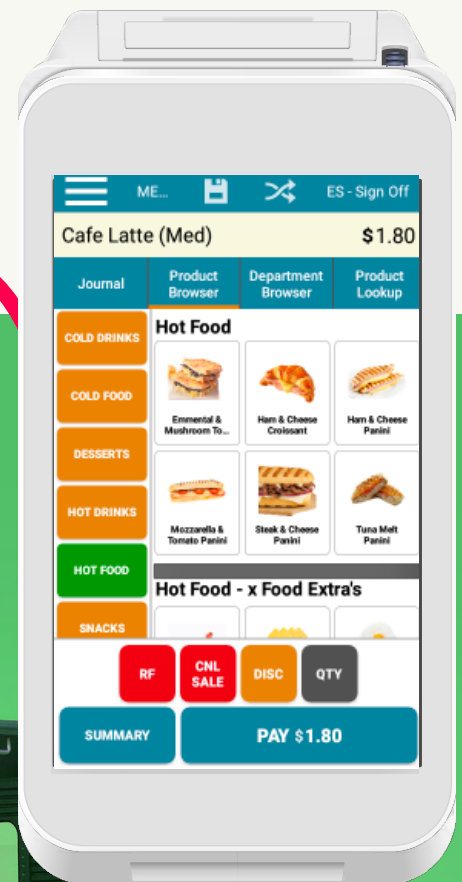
ME... ES - Sign Off

Cafe Latte (Med) $1.80

Journal
Product Browser
Department Browser
Product Lookup

COLD DRINKS
COLD FOOD
DESSERTS
HOT DRINKS
HOT FOOD
SNACKS

Hot Food

Emmental & Mushroom To...
Ham & Cheese Croissant
Ham & Cheese Panini
Mozzarella & Tomato Panini
Steak & Cheese Panini
Tuna Melt Panini

Hot Food - x Food Extra's

RF
CNL SALE
DISC
QTY

SUMMARY
PAY $1.80